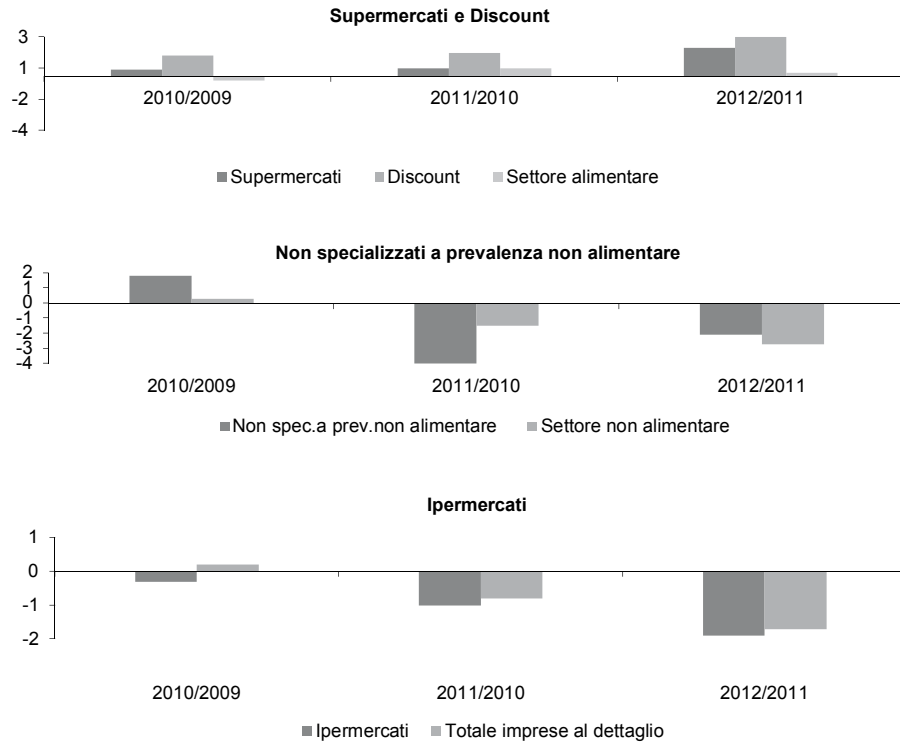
Supermercati e Discount

3
1
-2
-4

2010/2009
2011/2010
2012/2011

Supermercati Discount Settore alimentare

Non specializzati a prevalenza non alimentare

2
1
0
-1
-2
-3
-4

2010/2009
2011/2010
2012/2011

Non spec.a prev.non alimentare Settore non alimentare

Ipermercati

1
0
-1
-2

2010/2009
2011/2010
2012/2011

Ipermercati Totale imprese al dettaglio